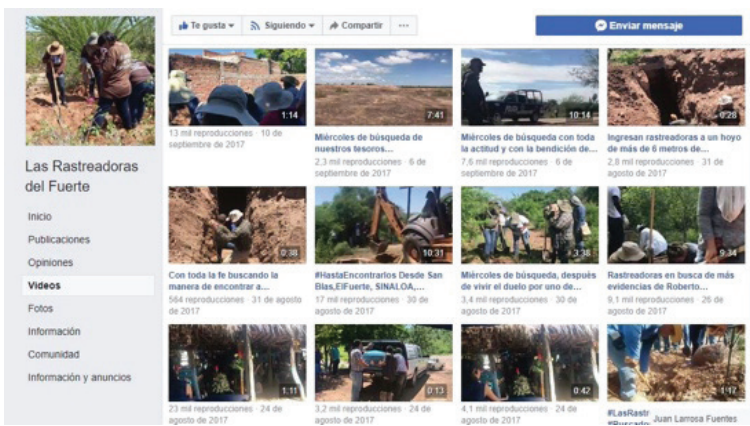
Te gusta ▾ Siguiendo ▾ Compartir ···

Enviar mensaje

Las Rastreadoras del Fuerte

Inicio
Publicaciones
Opiniones
Videos
Fotos
Información
Comunidad
Información y anuncios

1:14
13 mil reproducciones · 10 de septiembre de 2017

7:41
Miércoles de búsqueda de nuestros tesoros...
2,3 mil reproducciones · 6 de septiembre de 2017

10:14
Miércoles de búsqueda con toda la actitud y con la bendición de...
7,6 mil reproducciones · 6 de septiembre de 2017

0:28
Ingresan rastreadoras a un hoyo de más de 6 metros de...
2,8 mil reproducciones · 31 de agosto de 2017

0:38
Con toda la fe buscando la manera de encontrar a...
564 reproducciones · 31 de agosto de 2017

10:31
#HastaEncontrarlos Desde San Blas,ElFuerte, SINALOA,...
17 mil reproducciones · 30 de agosto de 2017

3:35
Miércoles de búsqueda, después de vivir el duelo por uno de...
3,4 mil reproducciones · 30 de agosto de 2017

9:34
Rastreadoras en busca de más evidencias de Roberto...
9,1 mil reproducciones · 26 de agosto de 2017

1:11
23 mil reproducciones · 24 de agosto de 2017

0:13
3,2 mil reproducciones · 24 de agosto de 2017

0:42
4,1 mil reproducciones · 24 de agosto de 2017

1:17
#LasRastr
#Buscado
Juan Larrosa Fuentes